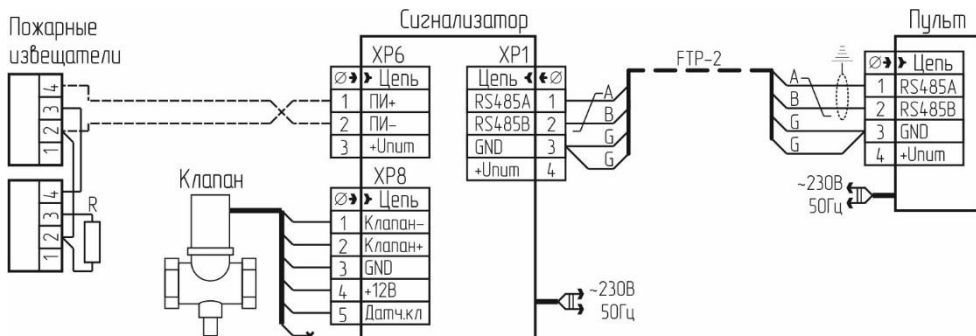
Пожарные извещатели

Сигнализатор

Пульт

XP6

| Ø➔ | ➤ Цепь |
|---|---|
| 1 | ПИ+ |
| 2 | ПИ– |
| 3 | +Uпит |

XP1

| Цепь ➤ | ➔Ø |
|---|---|
| RS485A | 1 |
| RS485B | 2 |
| GND | 3 |
| +Uпит | 4 |

FTP-2

A
B
G
G

A
B
G
G

| Ø➔ | ➤ Цепь |
|---|---|
| 1 | RS485A |
| 2 | RS485B |
| 3 | GND |
| 4 | +Uпит |

~230В 50Гц

4
3
2
1

4
3
2
1

R

Клапан

XP8

| Ø➔ | ➤ Цепь |
|---|---|
| 1 | Клапан– |
| 2 | Клапан+ |
| 3 | GND |
| 4 | +12В |
| 5 | Датч.кл |

~230В 50Гц